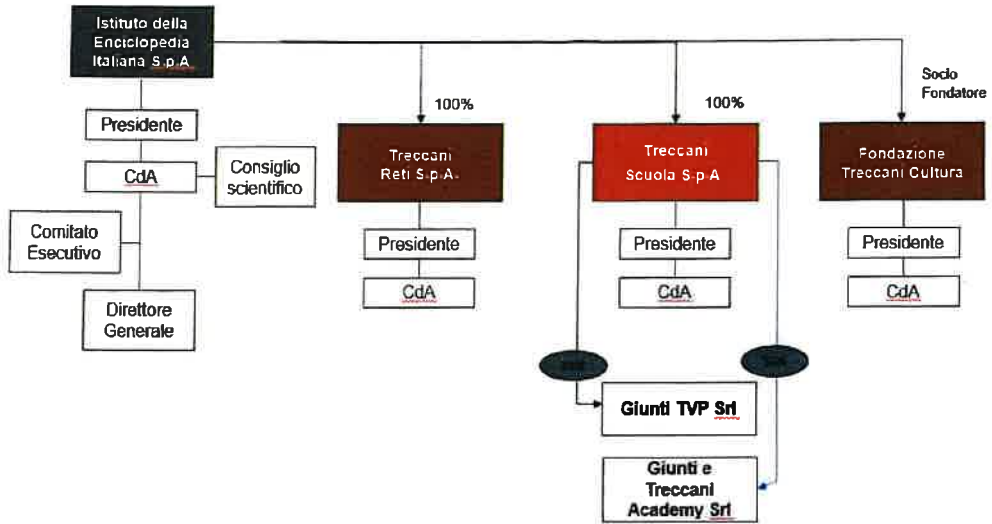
Istituto della Enciclopedia Italiana S.p.A

100%

100%

Socio Fondatore

Presidente

CdA

Consiglio scientifico

Comitato Esecutivo

Direttore Generale

Treccani Reti S.p.A.

Presidente

CdA

Treccani Scuola S.p.A

Presidente

CdA

Fondazione Treccani Cultura

Presidente

CdA

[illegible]

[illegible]

Giunti TVP Srl

Giunti e Treccani Academy Srl